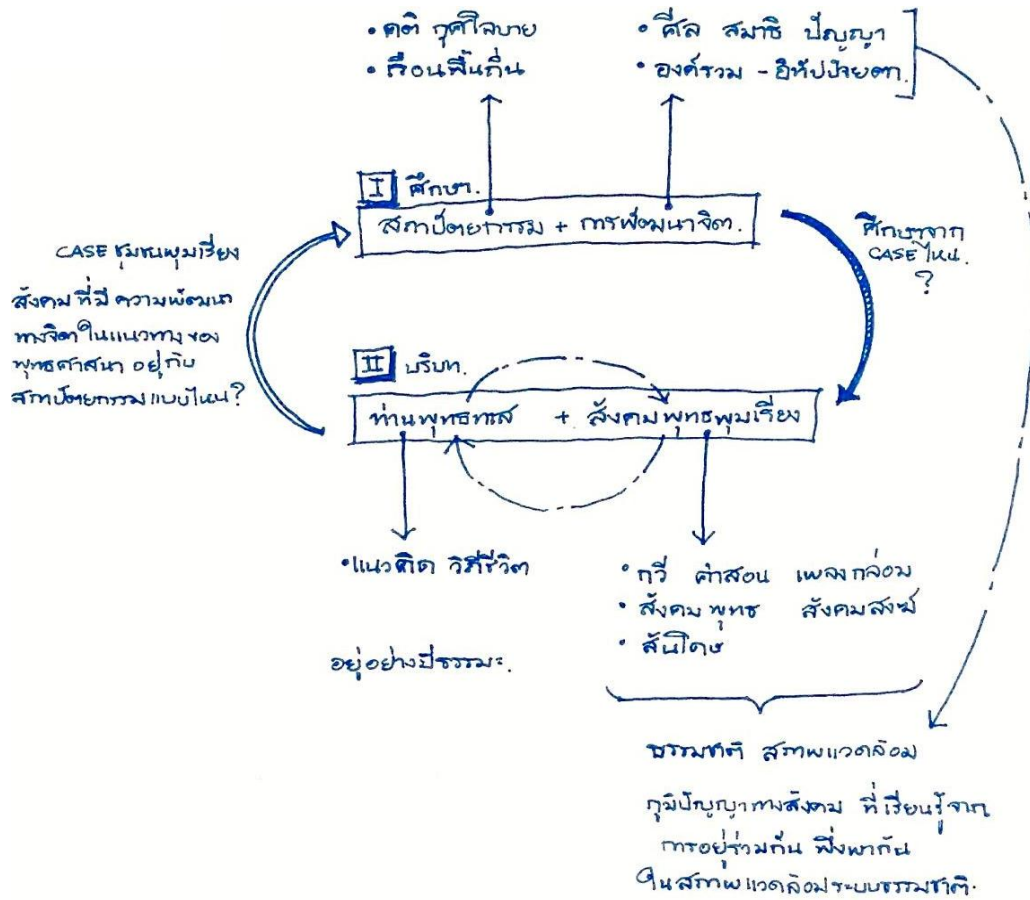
• คติ กุศโลบาย
• ถิ่นพื้นถิ่น

• ศีล สมาธิ ปัญญา
• องค์รวม - อิทัปปัจจยตา.

I ศึกษา.

สภาปัตยกรรม + การพัฒนาจิต.

ศึกษาจาก CASE ไหน. ?

CASE ชุมชนพุมเรียง

สังคมที่มีความพัฒนาทางจิตในแนวทางของพุทธศาสนา อยู่กับสถาปัตยกรรมแบบไหน?

II บริบท.

ท่านพุทธทาส + สังคมพุทธพุมเรียง

•แนวคิด วิถีชีวิต

อยู่อย่างมีธรรมะ.

• กวี คำสอน เพลงกล่อม
• สังคมพุทธ สังคมสงฆ์
• สันโดษ

ธรรมชาติ สภาพแวดล้อม

ภูมิปัญญาทางสังคม ที่เรียนรู้จากการอยู่ร่วมกัน พึ่งพากัน ในสภาพแวดล้อมระบบธรรมชาติ.